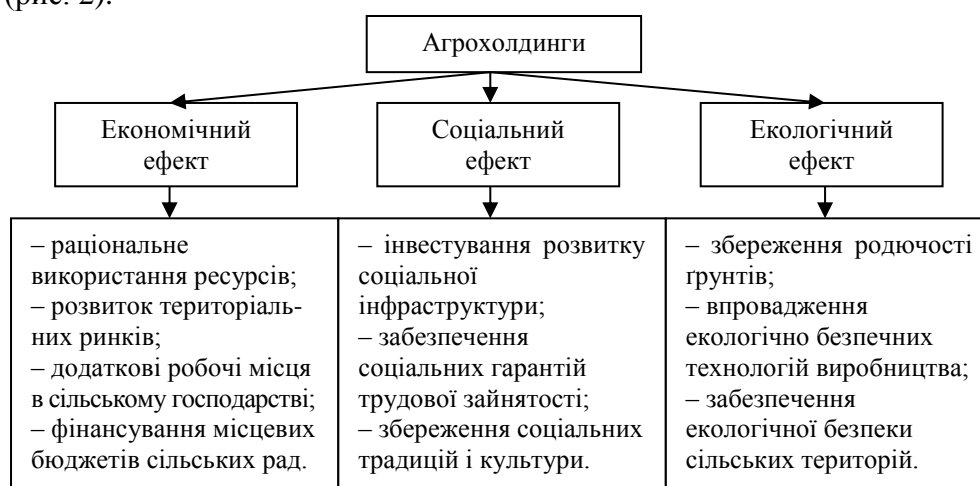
(рис. 2).

Агрохолдинги

Економічний ефект

Соціальний ефект

Екологічний ефект

– раціональне використання ресурсів;
– розвиток територіальних ринків;
– додаткові робочі місця в сільському господарстві;
– фінансування місцевих бюджетів сільських рад.

– інвестування розвитку соціальної інфраструктури;
– забезпечення соціальних гарантій трудової зайнятості;
– збереження соціальних традицій і культури.

– збереження родючості ґрунтів;
– впровадження екологічно безпечних технологій виробництва;
– забезпечення екологічної безпеки сільських територій.